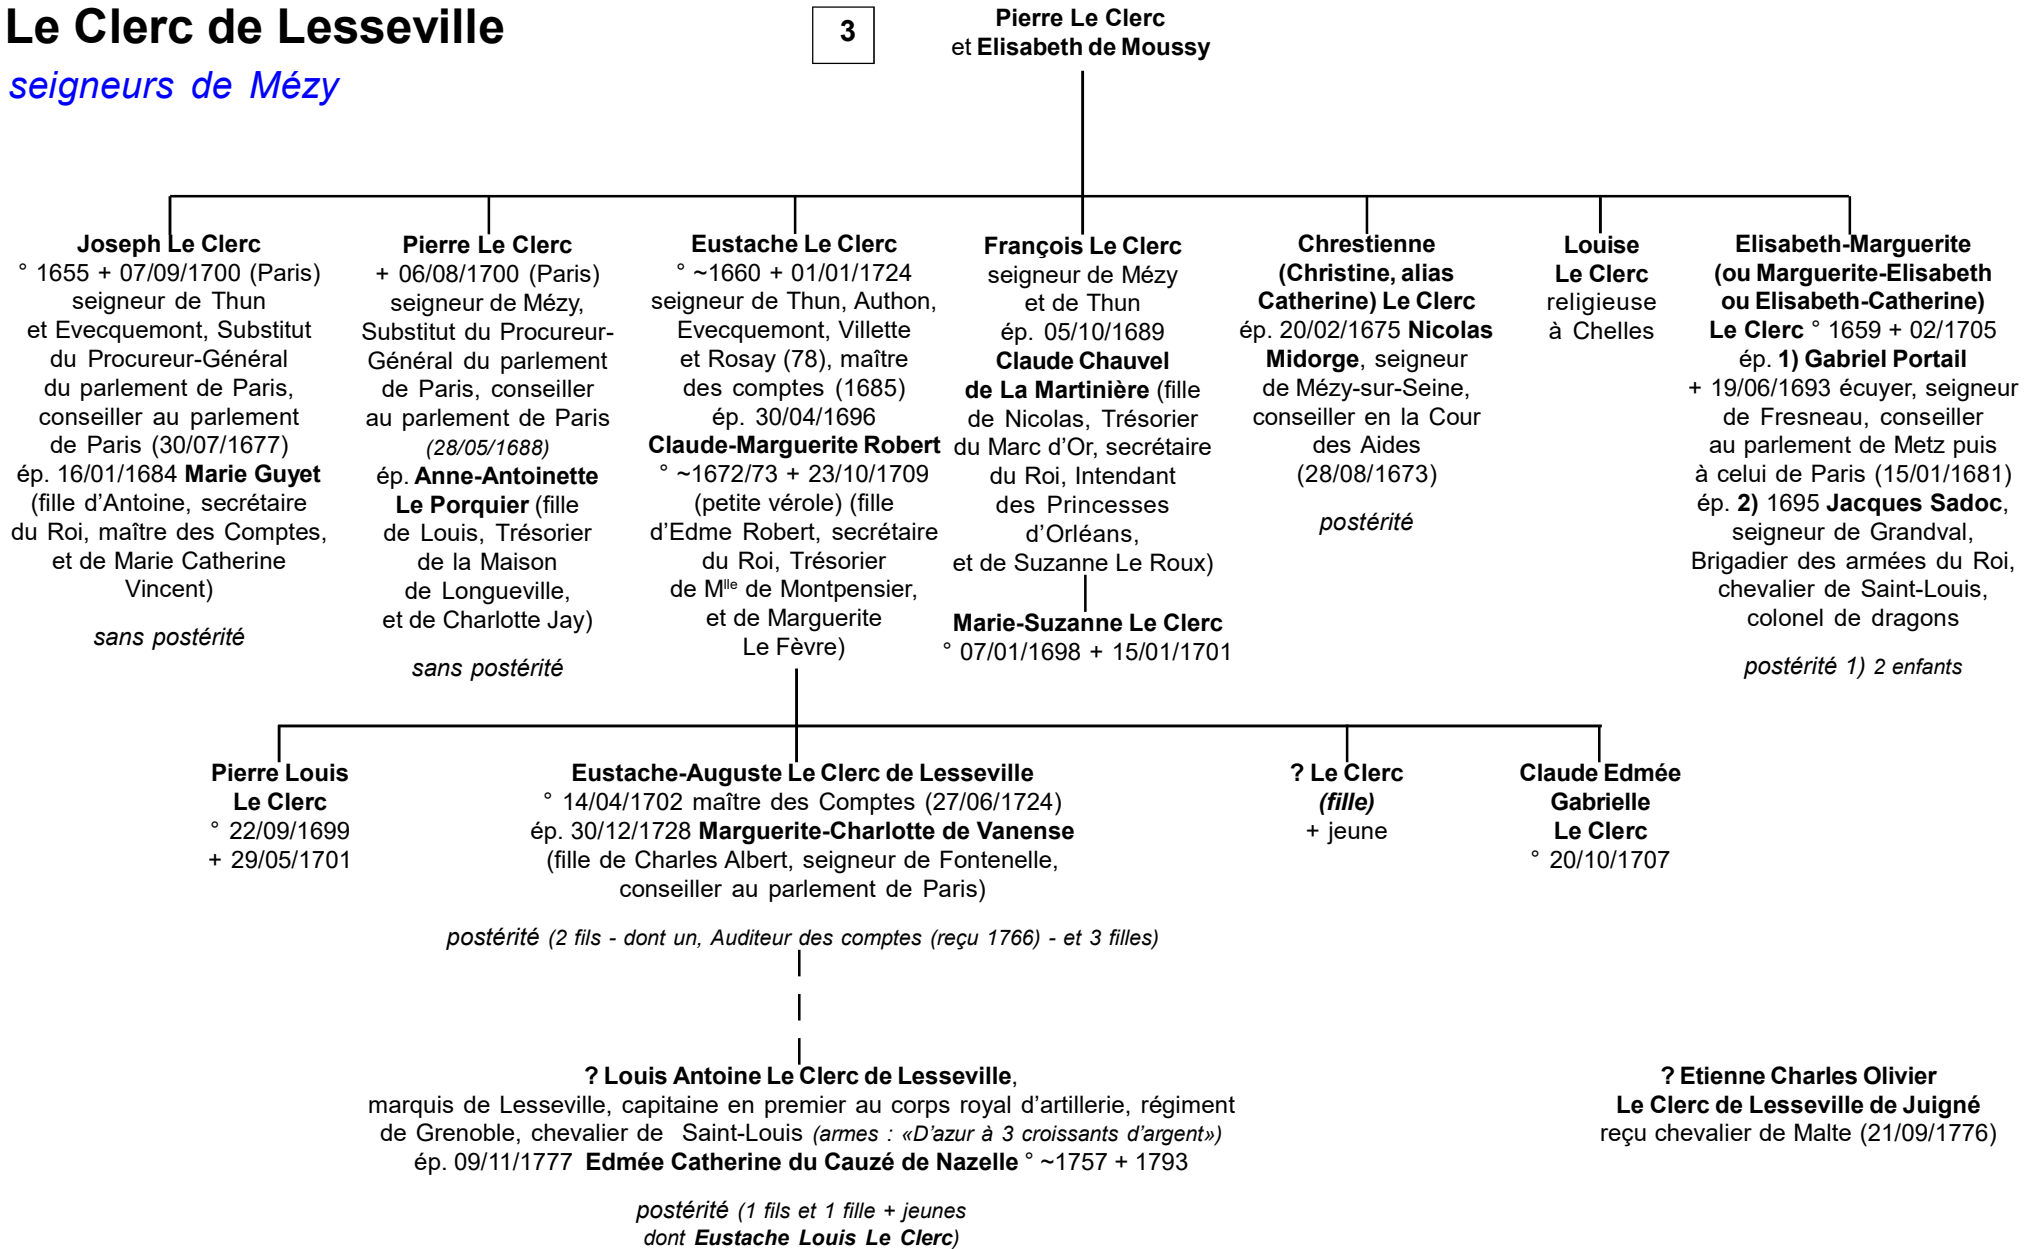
Le Clerc de Lesseville
seigneurs de Mézy

3

Pierre Le Clerc
et Elisabeth de Moussy

Joseph Le Clerc
° 1655 + 07/09/1700 (Paris) seigneur de Thun et Evecquemont, Substitut du Procureur-Général du parlement de Paris, conseiller au parlement de Paris (30/07/1677)
ép. 16/01/1684 Marie Guyet (fille d'Antoine, secrétaire du Roi, maître des Comptes, et de Marie Catherine Vincent)

sans postérité

Pierre Le Clerc
+ 06/08/1700 (Paris) seigneur de Mézy, Substitut du Procureur-Général du parlement de Paris, conseiller au parlement de Paris (28/05/1688)
ép. Anne-Antoinette Le Porquier (fille de Louis, Trésorier de la Maison de Longueville, et de Charlotte Jay)

sans postérité

Eustache Le Clerc
° ~1660 + 01/01/1724 seigneur de Thun, Authon, Evecquemont, Villette et Rosay (78), maître des comptes (1685)
ép. 30/04/1696 Claude-Marguerite Robert ° ~1672/73 + 23/10/1709 (petite vérole) (fille d'Edme Robert, secrétaire du Roi, Trésorier de M$^{lle}$ de Montpensier, et de Marguerite Le Fèvre)

François Le Clerc
seigneur de Mézy et de Thun
ép. 05/10/1689 Claude Chauvel de La Martinière (fille de Nicolas, Trésorier du Marc d'Or, secrétaire du Roi, Intendant des Princesses d'Orléans, et de Suzanne Le Roux)

Marie-Suzanne Le Clerc
° 07/01/1698 + 15/01/1701

Chrestienne (Christine, alias Catherine) Le Clerc
ép. 20/02/1675 Nicolas Midorge, seigneur de Mézy-sur-Seine, conseiller en la Cour des Aides (28/08/1673)

postérité

Louise Le Clerc
religieuse à Chelles

Elisabeth-Marguerite (ou Marguerite-Elisabeth ou Elisabeth-Catherine) Le Clerc ° 1659 + 02/1705
ép. 1) Gabriel Portail + 19/06/1693 écuyer, seigneur de Fresneau, conseiller au parlement de Metz puis à celui de Paris (15/01/1681)
ép. 2) 1695 Jacques Sadoc, seigneur de Grandval, Brigadier des armées du Roi, chevalier de Saint-Louis, colonel de dragons

postérité 1) 2 enfants

Pierre Louis Le Clerc
° 22/09/1699
+ 29/05/1701

Eustache-Auguste Le Clerc de Lesseville
° 14/04/1702 maître des Comptes (27/06/1724)
ép. 30/12/1728 Marguerite-Charlotte de Vanense (fille de Charles Albert, seigneur de Fontenelle, conseiller au parlement de Paris)

postérité (2 fils - dont un, Auditeur des comptes (reçu 1766) - et 3 filles)

? Le Clerc
(fille)
+ jeune

Claude Edmée Gabrielle Le Clerc
° 20/10/1707

? Louis Antoine Le Clerc de Lesseville,
marquis de Lesseville, capitaine en premier au corps royal d'artillerie, régiment de Grenoble, chevalier de Saint-Louis (armes : «D'azur à 3 croissants d'argent»)
ép. 09/11/1777 Edmée Catherine du Cauzé de Nazelle ° ~1757 + 1793

postérité (1 fils et 1 fille + jeunes dont Eustache Louis Le Clerc)

? Etienne Charles Olivier Le Clerc de Lesseville de Juigné
reçu chevalier de Malte (21/09/1776)